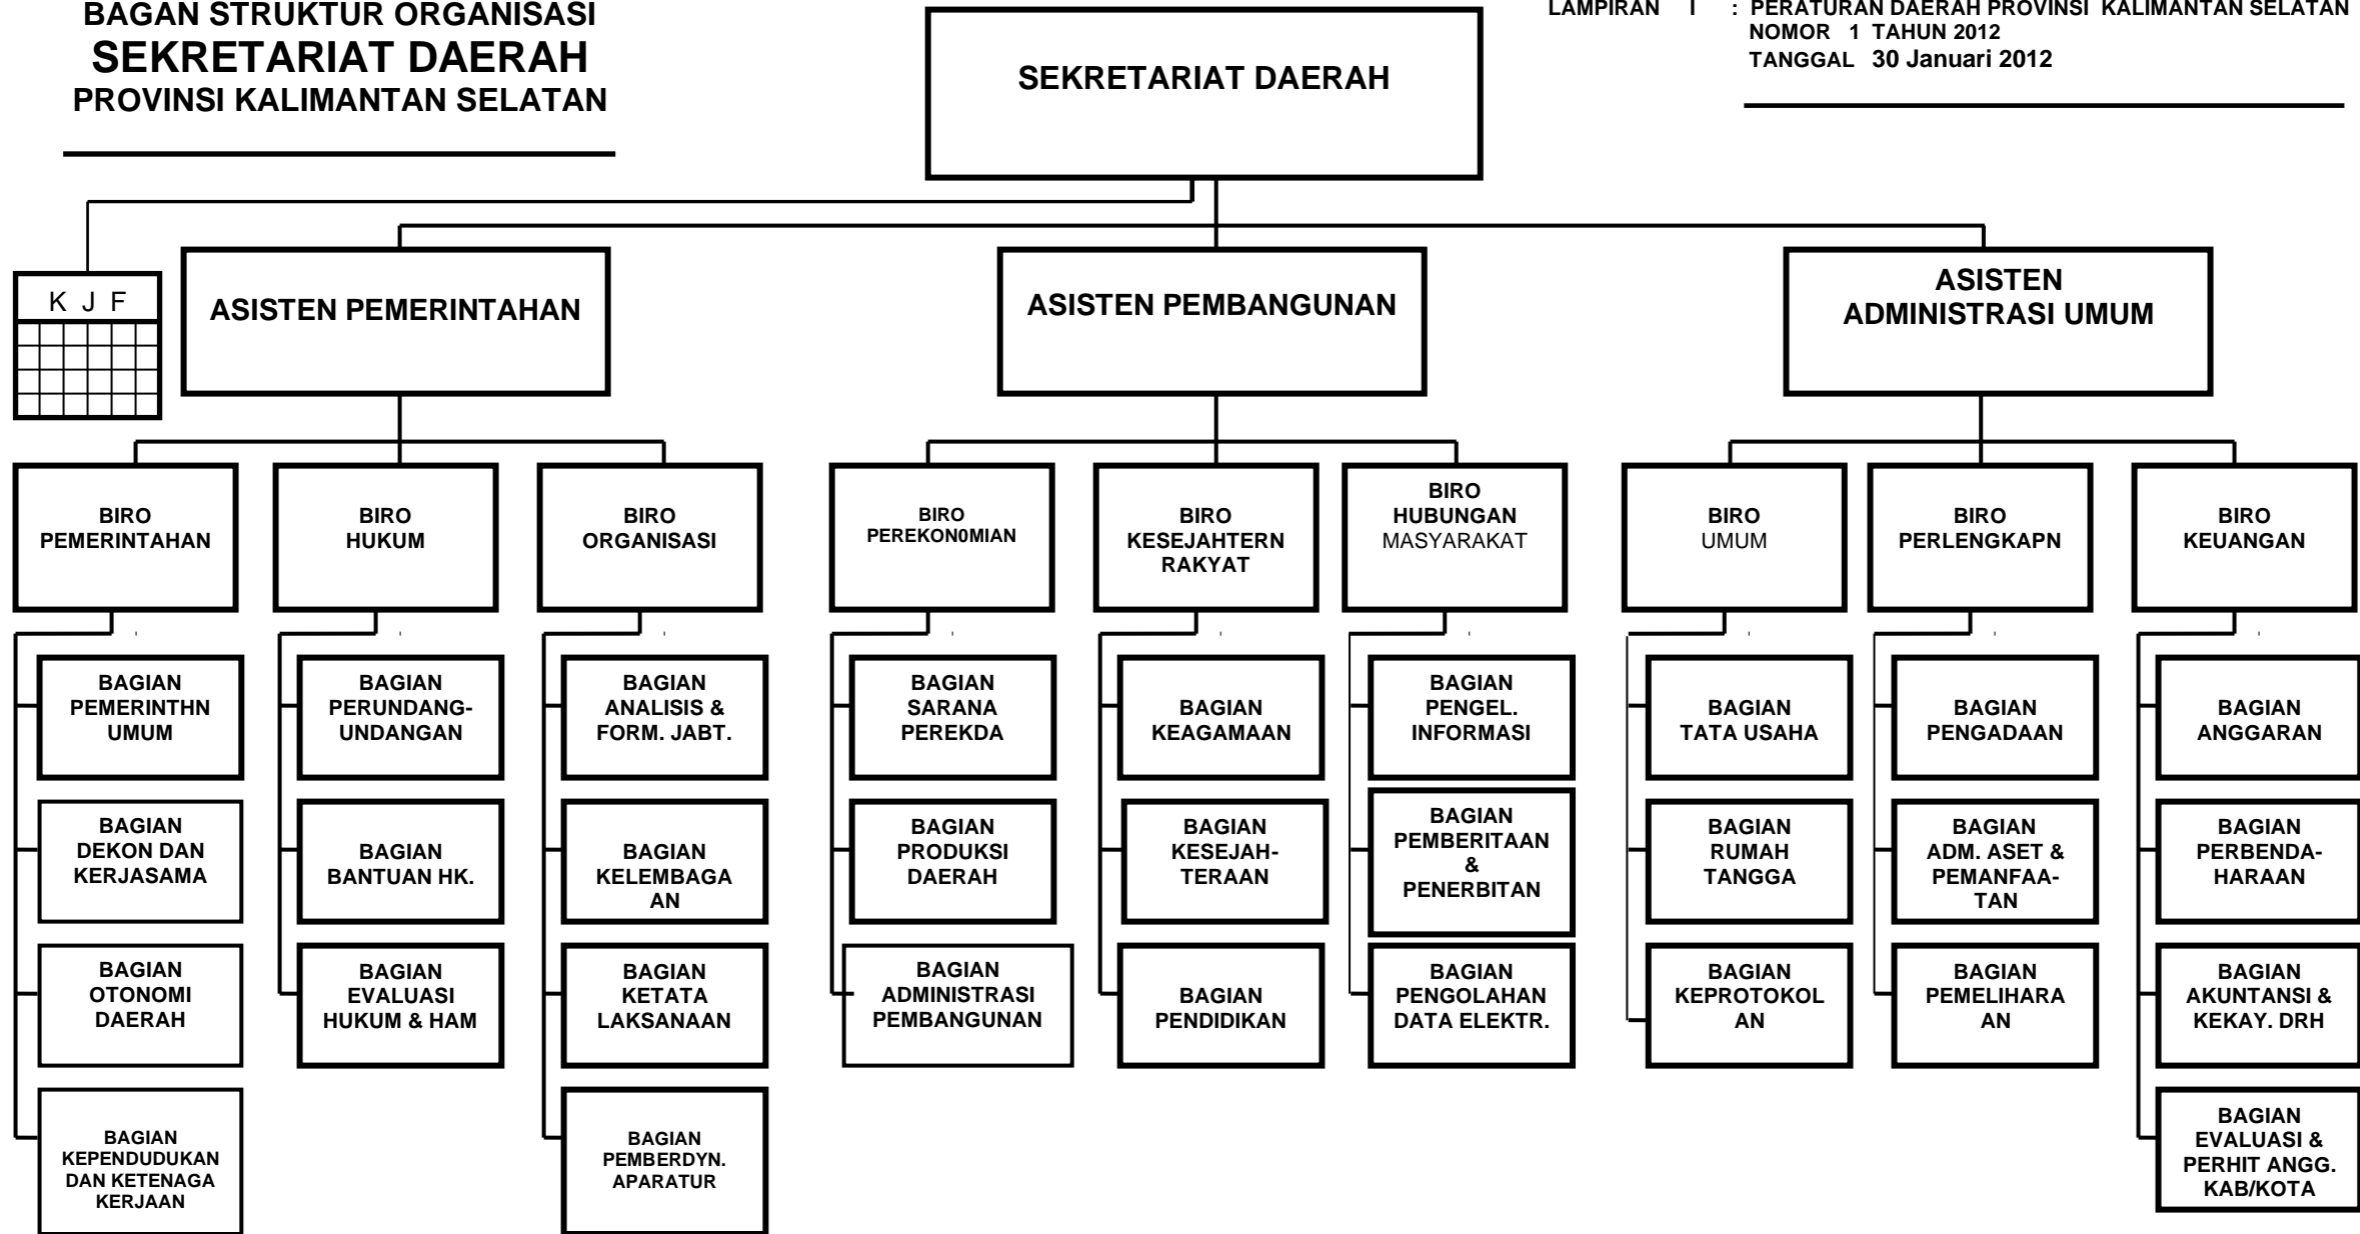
BAGAN STRUKTUR ORGANISASI
SEKRETARIAT DAERAH
PROVINSI KALIMANTAN SELATAN

LAMPIRAN I : PERATURAN DAERAH PROVINSI KALIMANTAN SELATAN
NOMOR 1 TAHUN 2012
TANGGAL 30 Januari 2012

SEKRETARIAT DAERAH

K J F

ASISTEN PEMERINTAHAN

ASISTEN PEMBANGUNAN

ASISTEN ADMINISTRASI UMUM

BIRO PEMERINTAHAN

BIRO HUKUM

BIRO ORGANISASI

BIRO PEREKON0MIAN

BIRO KESEJAHTERN RAKYAT

BIRO HUBUNGAN MASYARAKAT

BIRO UMUM

BIRO PERLENGKAPN

BIRO KEUANGAN

BAGIAN PEMERINTHN UMUM

BAGIAN DEKON DAN KERJASAMA

BAGIAN OTONOMI DAERAH

BAGIAN KEPENDUDUKAN DAN KETENAGA KERJAAN

BAGIAN PERUNDANG-UNDANGAN

BAGIAN BANTUAN HK.

BAGIAN EVALUASI HUKUM & HAM

BAGIAN ANALISIS & FORM. JABT.

BAGIAN KELEMBAGA AN

BAGIAN KETATA LAKSANAAN

BAGIAN PEMBERDYN. APARATUR

BAGIAN SARANA PEREKDA

BAGIAN PRODUKSI DAERAH

BAGIAN ADMINISTRASI PEMBANGUNAN

BAGIAN KEAGAMAAN

BAGIAN KESEJAH-TERAAN

BAGIAN PENDIDIKAN

BAGIAN PENGEL. INFORMASI

BAGIAN PEMBERITAAN & PENERBITAN

BAGIAN PENGOLAHAN DATA ELEKTR.

BAGIAN TATA USAHA

BAGIAN RUMAH TANGGA

BAGIAN KEPROTOKOL AN

BAGIAN PENGADAAN

BAGIAN ADM. ASET & PEMANFAA-TAN

BAGIAN PEMELIHARA AN

BAGIAN ANGGARAN

BAGIAN PERBENDA-HARAAN

BAGIAN AKUNTANSI & KEKAY. DRH

BAGIAN EVALUASI & PERHIT ANGG. KAB/KOTA